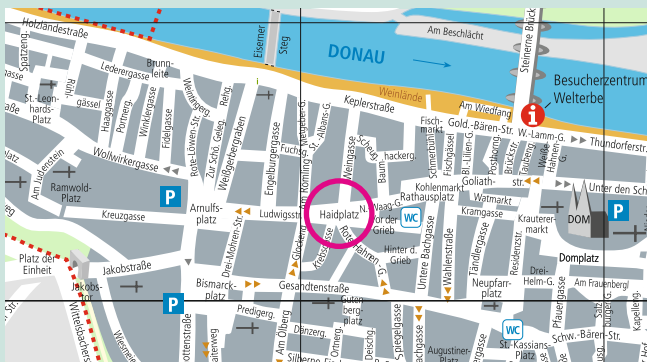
Holzlandstraße
Spatzeng.
DONAU
Eiserner Steg
Am Beschlächt
Steinerne Brücke
Besucherzentrum Welterbe
Weinlände
Am Wiedfang
Keplerstraße
Brunnleite
Ledergasse
St.-Leonhards-Platz
Haaggasse
Portnerg.
Winklergasse
Fidelgasse
Rote-Löwen-Str.
Wernerg.
Zur Schö. Geleg.
Weißgerbergraben
Fuchsg.
Engelburgergasse
Am Römling
St.-Albans-G.
Weingasse
Schwibbogen
Fischmarkt
Gold.-Bären-Str.
W.-Lamm-G.
Thundorferstr.
Wollwirkergasse
Am Judenstein
hackerg.
Kohlenmarkt
Schmerbuhl
Fischgässel
Bl.-Lilien-G.
Postg.
Brückstr.
Tändlerg.
Goliath-
Watmarkt
Unter den Sch
Ramwold-Platz
P
Kreuzgasse
Arnulfsplatz
Ludwigsstr.
Haidplatz
Rathausplatz
WC
Kramgasse
Kraut erermarkt
DOM
P
Platz der Einheit
Jakobstraße
Drei-Mohren-Str.
Gleckerg.
Kreuzg.
Roter-Hahnen-G.
Hinter d. Grieb
Untere Bachgasse
Tändlergasse
Residenzstr.
Domplatz
Drei-Helm-G.
Am Frauenbergl
Jakobs-tor
Bismarckplatz
Gesandtenstraße
Neupfarrplatz
P
Predigerg.
Gutenbergplatz
Am Ölberg
Dänzerg.
Spiegelgasse
WC
St.-Kassians-Platz
Pfauengasse
Schw.-Bären-Str.
Kapelleng.
Augustiner-Platz
Wittelsbacherstr.